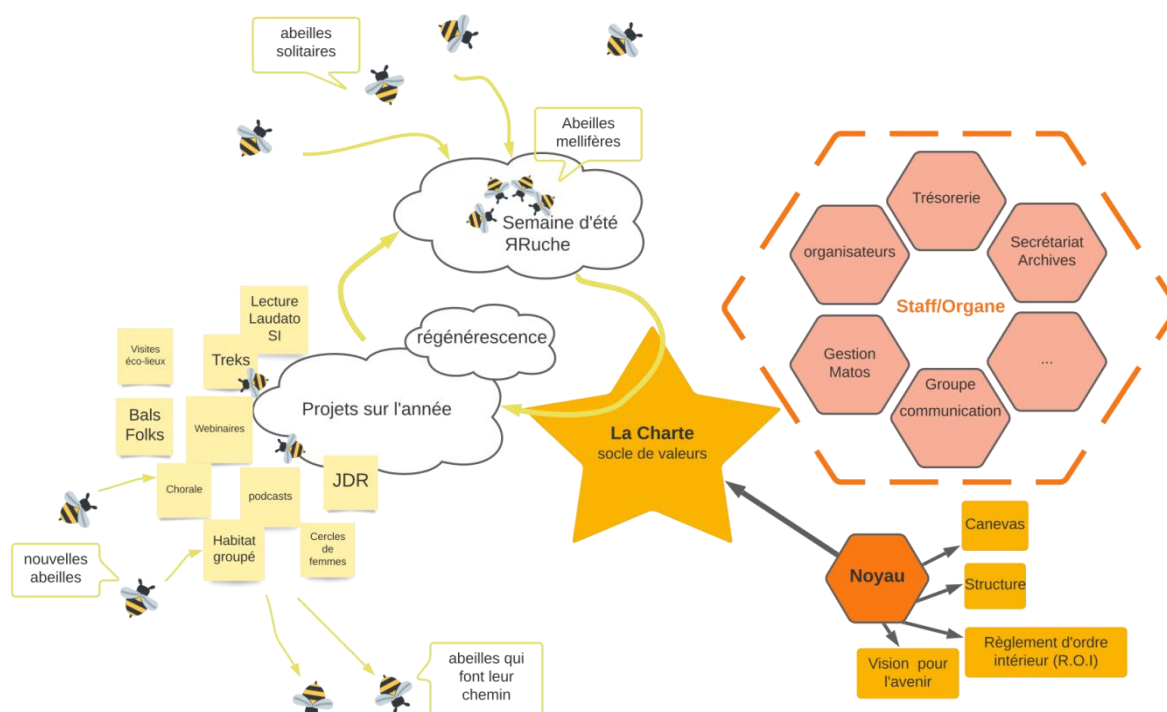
abeilles solitaires

Abeilles mellifères

Semaine d'été ЯRuche

Trésorerie

organisateurs

Secrétariat Archives

Staff/Organe

Gestion Matos

Groupe communication

...

Lecture Laudato SI

Visites éco-lieux

Treks

régénérescence

Projets sur l'année

Bals Folks

Webinaires

Chorale

podcasts

JDR

La Charte
socle de valeurs

nouvelles abeilles

Habitat groupé

Cercles de femmes

Noyau

Canevas

Structure

Règlement d'ordre intérieur (R.O.I)

Vision pour l'avenir

abeilles qui font leur chemin